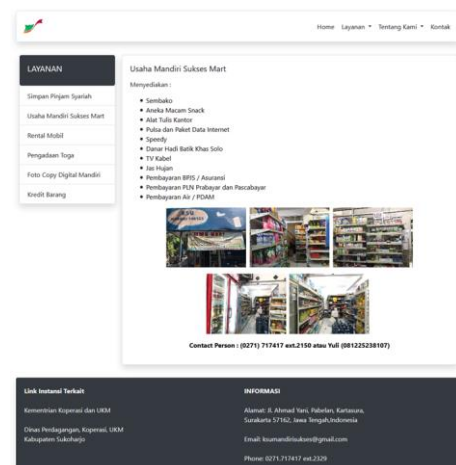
Home Layanan ▾ Tentang Kami ▾ Kontak

LAYANAN

Simpan Pinjam Syariah

Usaha Mandiri Sukses Mart

Rental Mobil

Pengadaan Toga

Foto Copy Digital Mandiri

Kredit Barang

Usaha Mandiri Sukses Mart

Menyediakan :

- Sembako
- Aneka Macam Snack
- Alat Tulis Kantor
- Pulsa dan Paket Data Internet
- Speedy
- Danar Hadi Batik Khas Solo
- TV Kabel
- Jas Hujan
- Pembayaran BPJS / Asuransi
- Pembayaran PLN Prabayar dan Pascabayar
- Pembayaran Air / PDAM

Contact Person : (0271) 717417 ext.2150 atau Yuli (081225238107)

Link Instansi Terkait

Kementrian Koperasi dan UKM

Dinas Perdagangan, Koperasi, UKM Kabupaten Sukoharjo

INFORMASI

Alamat: Jl. Ahmad Yani, Pabelan, Kartasura, Surakarta 57162, Jawa Tengah,Indonesia

Email: ksumandirisukses@gmail.com

Phone: 0271.717417 ext.2329